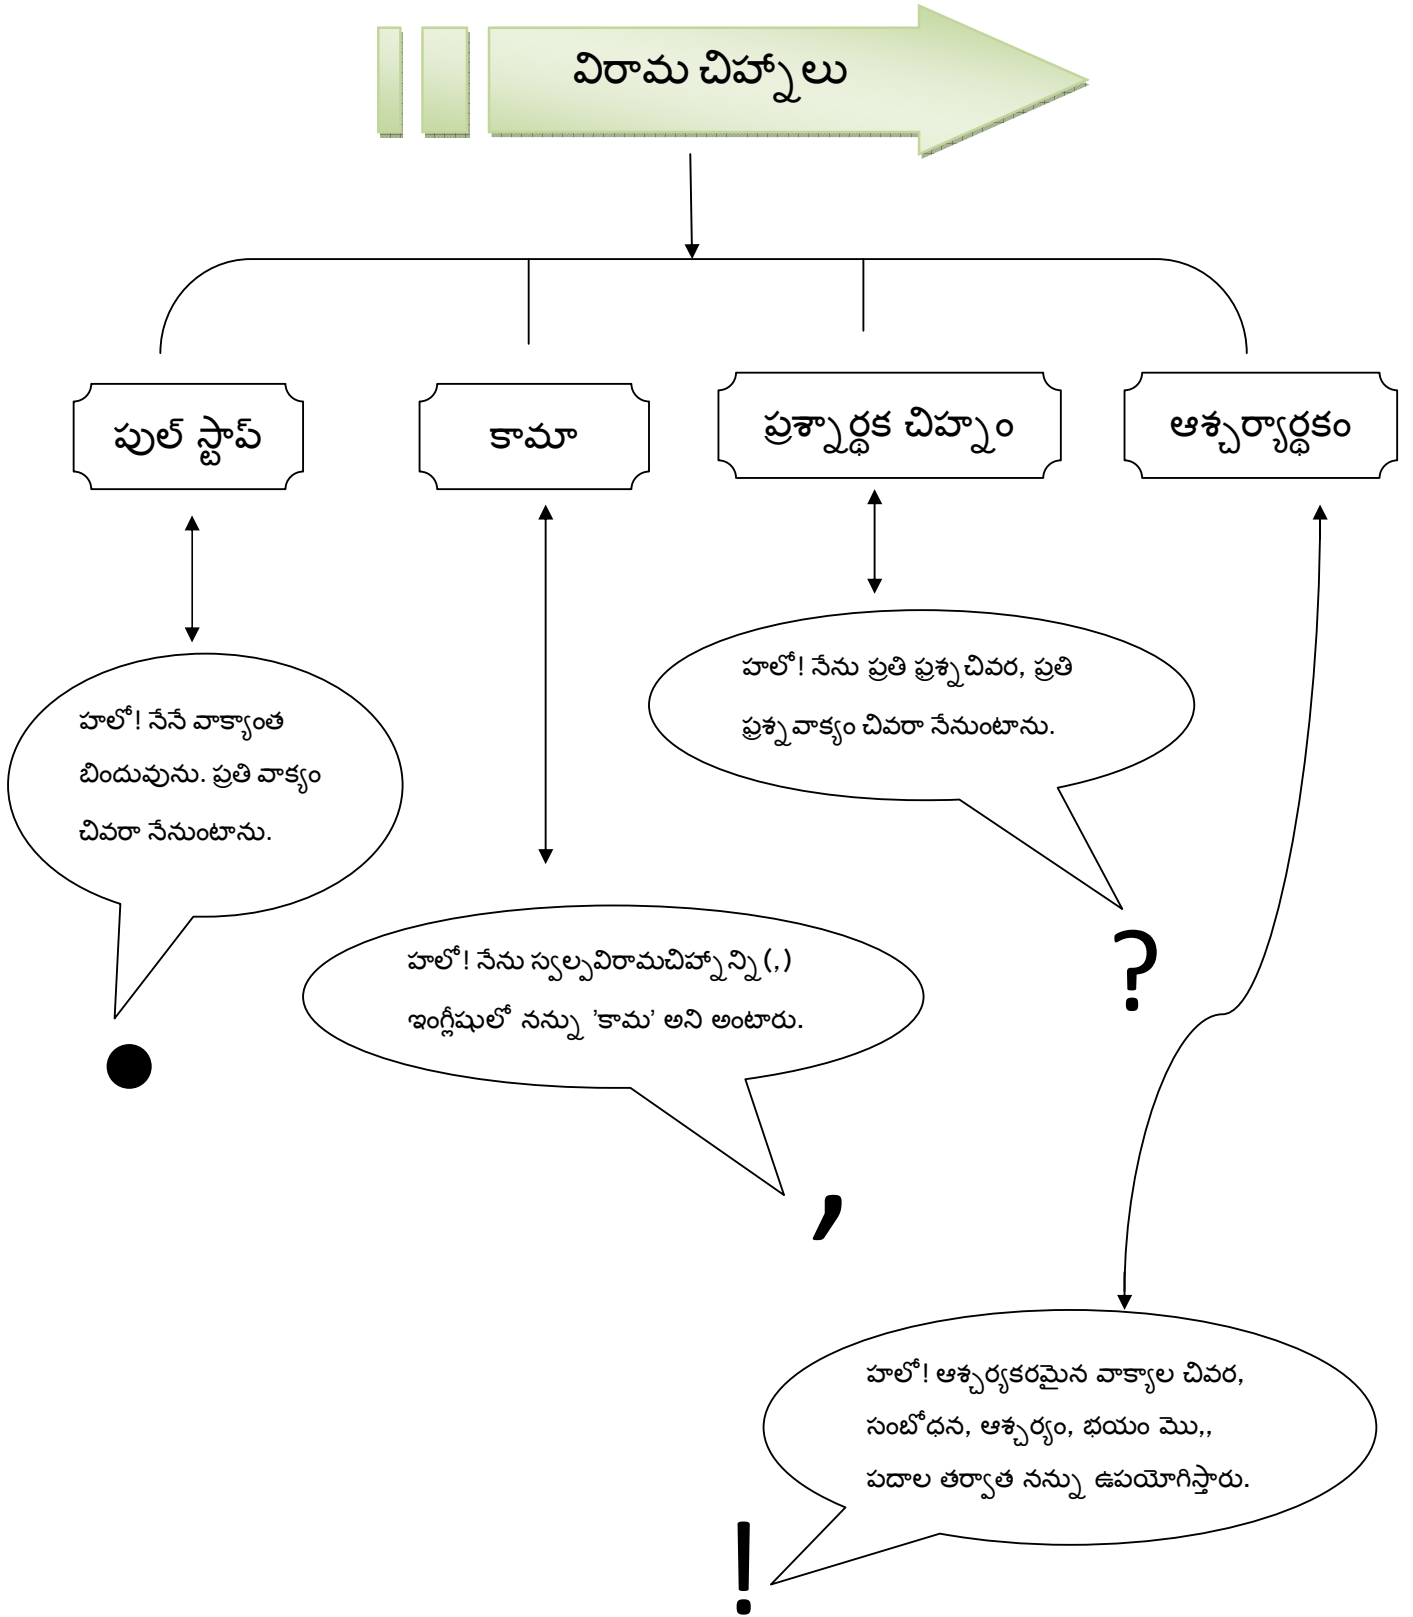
విరామ చిహ్నాలు

పుల్ స్టాప్

కామా

ప్రశ్నార్థక చిహ్నం

ఆశ్చర్యార్థకం

హలో! నేను ప్రతి ప్రశ్న చివర, ప్రతి ప్రశ్న వాక్యం చివరా నేనుంటాను.

హలో! నేనే వాక్యాంత బిందువును. ప్రతి వాక్యం చివరా నేనుంటాను.

హలో! నేను స్వల్పవిరామచిహ్నాన్ని (,) ఇంగ్లీషులో నన్ను 'కామ' అని అంటారు.

?

●

,

హలో! ఆశ్చర్యకరమైన వాక్యాల చివర, సంబోధన, ఆశ్చర్యం, భయం మొ,, పదాల తర్వాత నన్ను ఉపయోగిస్తారు.

!